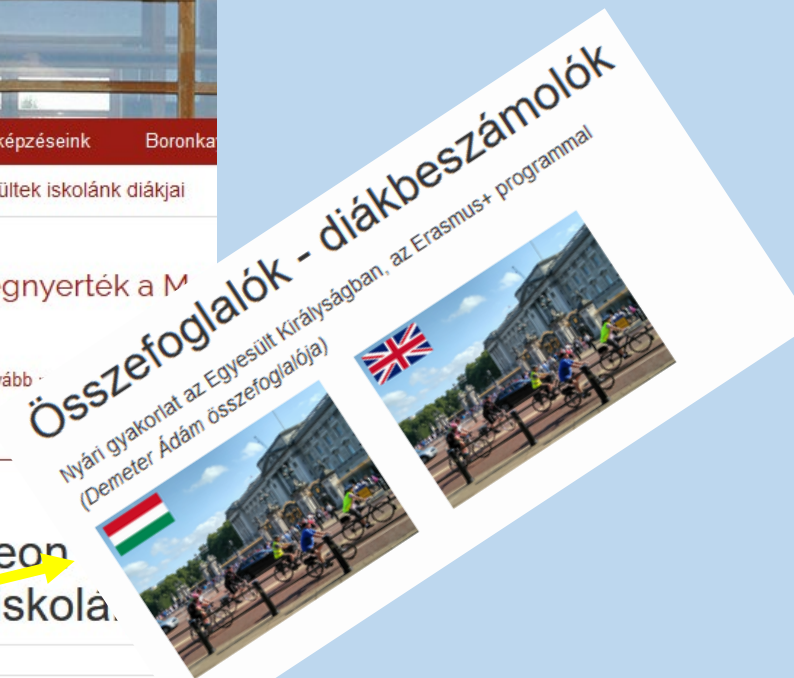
képzéseink

Boronka

ültek iskolánk diákjai

egnyerték a M

ább

eon

iskolá

Összefoglalók - diákbeszámolók

Nyári gyakorlat az Egyesült Királyságban, az Erasmus+ programmal (Demeter Ádám összefoglalója)